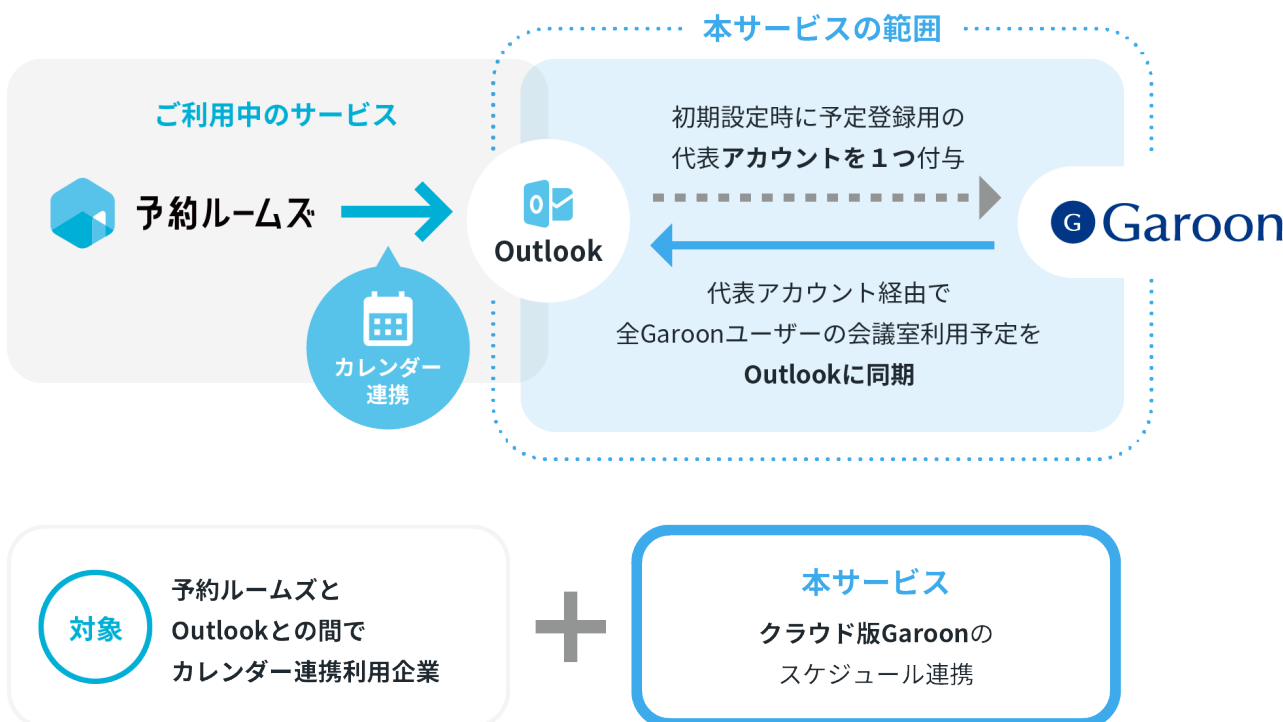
本サービスの範囲

ご利用中のサービス

予約ルームズ

カレンダー連携

Outlook

初期設定時に予定登録用の代表アカウントを１つ付与

G Garoon

代表アカウント経由で全Garoonユーザーの会議室利用予定をOutlookに同期

対象

予約ルームズとOutlookとの間でカレンダー連携利用企業

本サービス

クラウド版Garoonのスケジュール連携